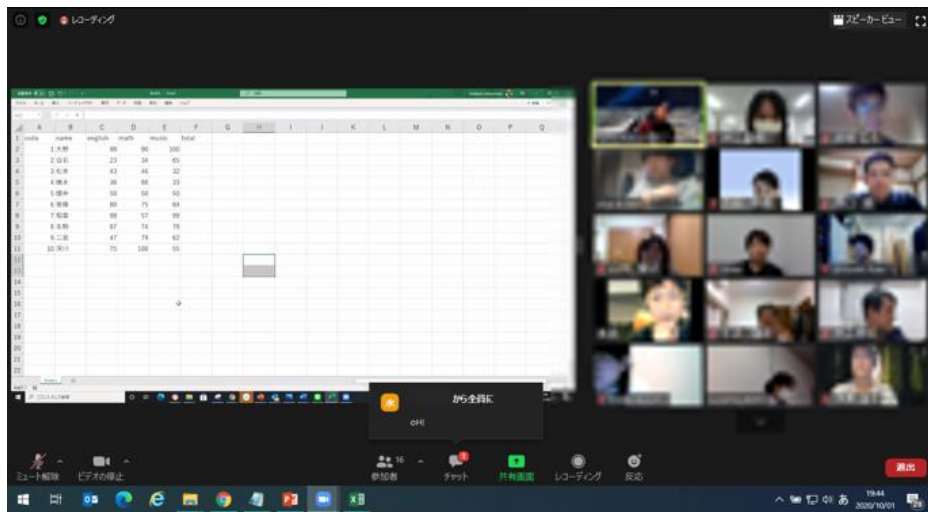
レコーディング

スピーカービュー

|  | A | B | C | D | E | F |
|---|---|---|---|---|---|---|
| 1 | code | name | english | math | music | total |
| 2 | 1 | 大野 | 98 | 90 | 100 |  |
| 3 | 2 | 白石 | 23 | 34 | 65 |  |
| 4 | 3 | 松井 | 43 | 46 | 32 |  |
| 5 | 4 | 橋本 | 36 | 88 | 33 |  |
| 6 | 5 | 櫻井 | 50 | 50 | 50 |  |
| 7 | 6 | 齋藤 | 80 | 75 | 84 |  |
| 8 | 7 | 堀 | 98 | 57 | 99 |  |
| 9 | 8 | 生駒 | 67 | 74 | 78 |  |
| 10 | 9 | 二宮 | 47 | 79 | 62 |  |
| 11 | 10 | 深川 | 75 | 100 | 55 |  |

から全員に

OK!

ミュート解除 ビデオの停止 参加者 16 チャット 共有画面 レコーディング 反応 退出

19:44 2020/10/01